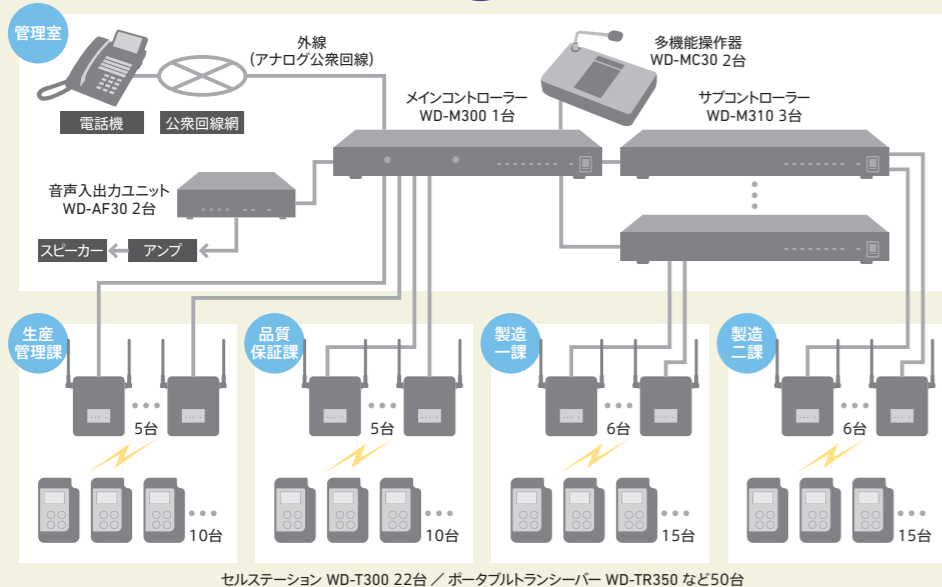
管理室

外線
(アナログ公衆回線)

多機能操作器
WD-MC30 2台

電話機

公衆回線網

メインコントローラー
WD-M300 1台

サブコントローラー
WD-M310 3台

音声入出力ユニット
WD-AF30 2台

スピーカー

アンプ

生産
管理課

5台

10台

品質
保証課

5台

10台

製造
一課

6台

15台

製造
二課

6台

15台

セルステーション WD-T300 22台 ／ ポータブルトランシーバー WD-TR350 など50台